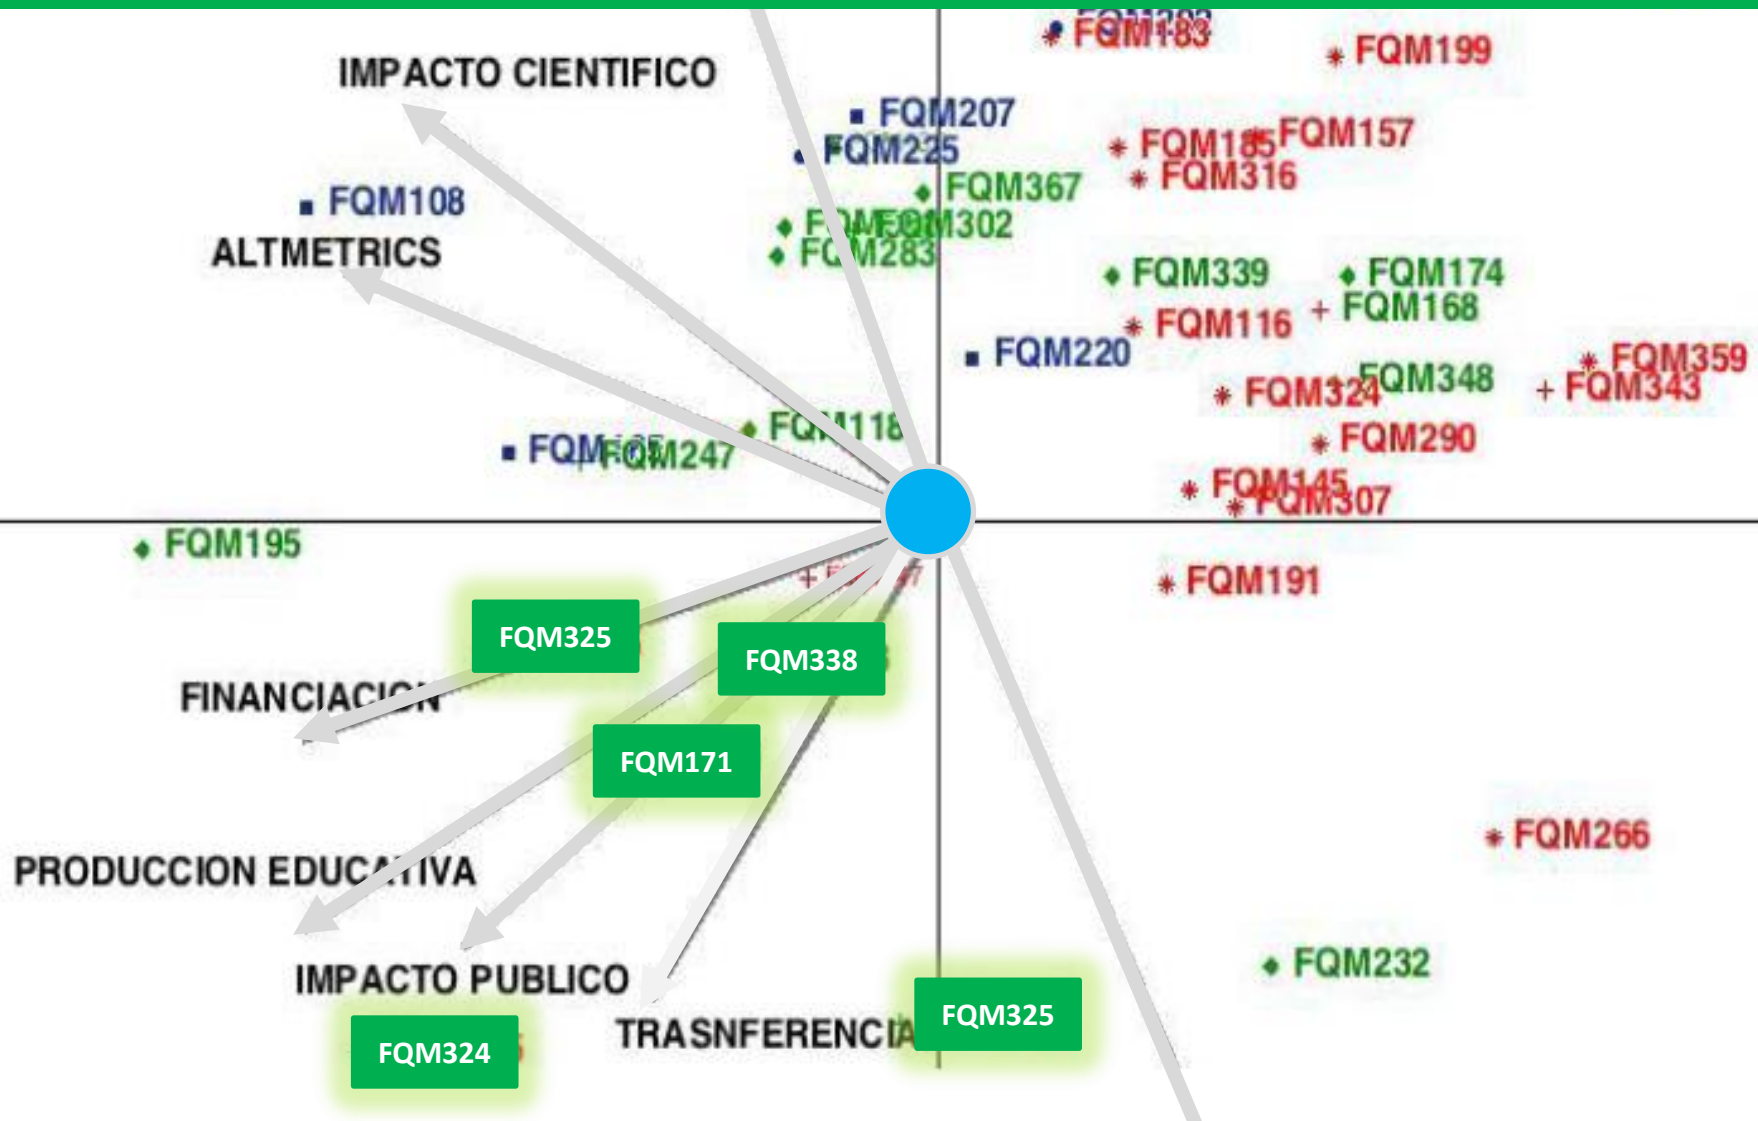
FQM183
FQM199
IMPACTO CIENTIFICO
FQM207
FQM225
FQM185 FQM157
FQM316
FQM367
FQM108
ALTMETRICS
FQM302
FQM283
FQM339
FQM174
FQM168
FQM116
FQM220
FQM359
FQM343
FQM324 FQM348
FQM290
FQM118
FQM247
FQM145
FQM307
FQM195
FQM191
FQM325
FQM338
FINANCIACION
FQM171
PRODUCCION EDUCATIVA
FQM266
FQM232
IMPACTO PUBLICO
FQM325
TRASNFERENCIA
FQM324